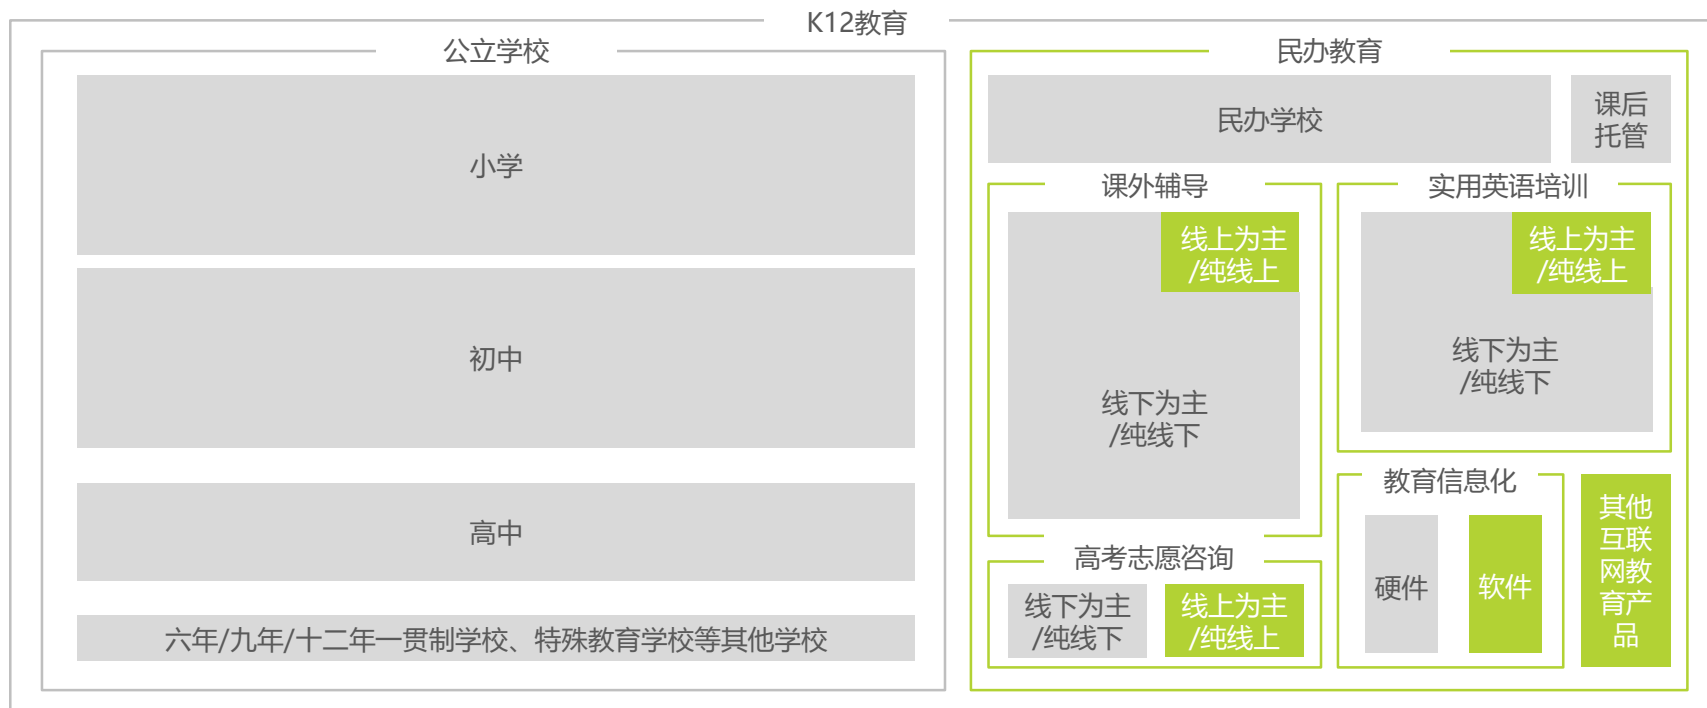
K12教育

公立学校

小学

初中

高中

六年/九年/十二年一贯制学校、特殊教育学校等其他学校

民办教育

民办学校

课后托管

课外辅导

线上为主/纯线上

线下为主/纯线下

实用英语培训

线上为主/纯线上

线下为主/纯线下

高考志愿咨询

线下为主/纯线下

线上为主/纯线上

教育信息化

硬件

软件

其他互联网教育产品